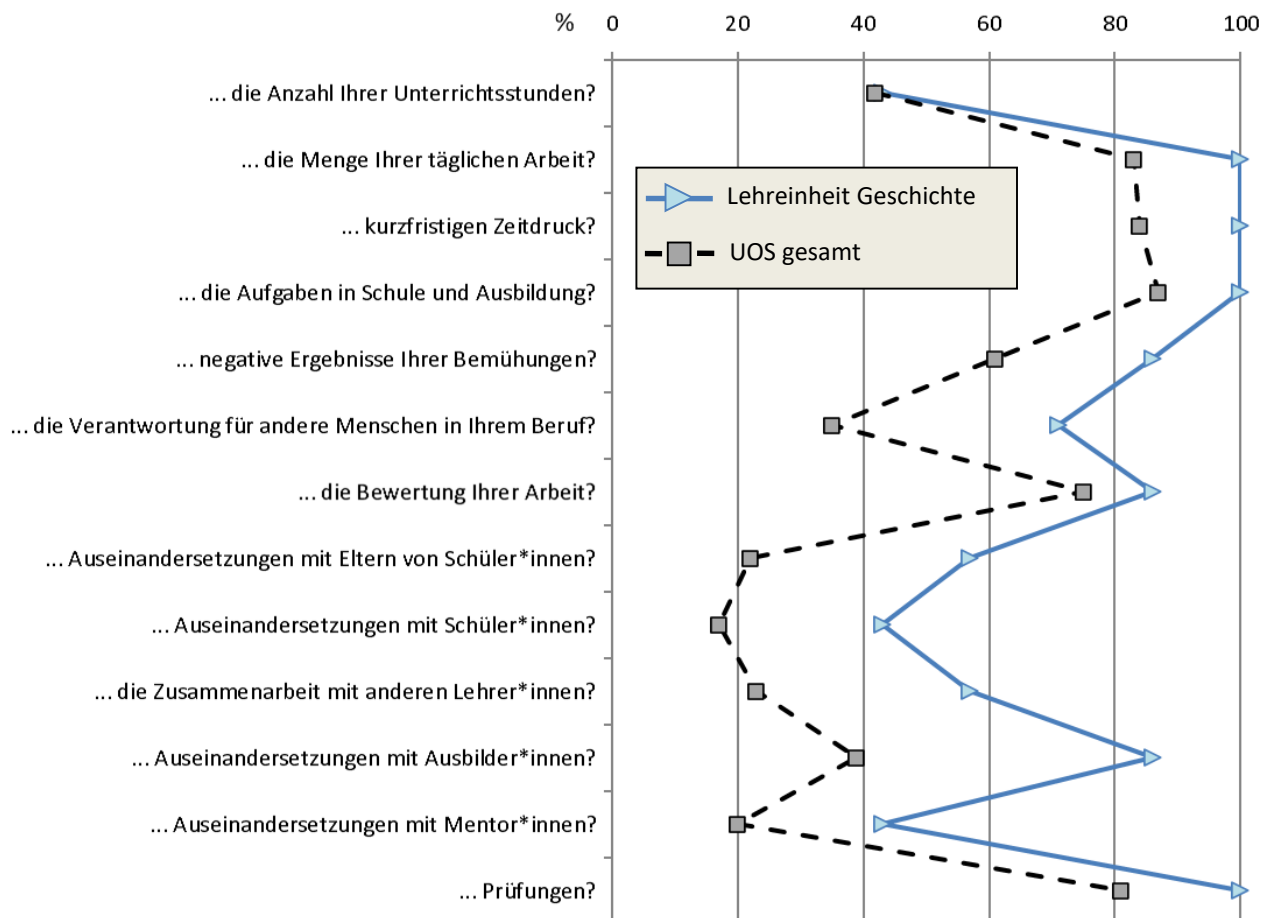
% 0 20 40 60 80 100

... die Anzahl Ihrer Unterrichtsstunden?
... die Menge Ihrer täglichen Arbeit?
... kurzfristigen Zeitdruck?
... die Aufgaben in Schule und Ausbildung?
... negative Ergebnisse Ihrer Bemühungen?
... die Verantwortung für andere Menschen in Ihrem Beruf?
... die Bewertung Ihrer Arbeit?
... Auseinandersetzungen mit Eltern von Schüler*innen?
... Auseinandersetzungen mit Schüler*innen?
... die Zusammenarbeit mit anderen Lehrer*innen?
... Auseinandersetzungen mit Ausbilder*innen?
... Auseinandersetzungen mit Mentor*innen?
... Prüfungen?

Lehreinheit Geschichte
UOS gesamt